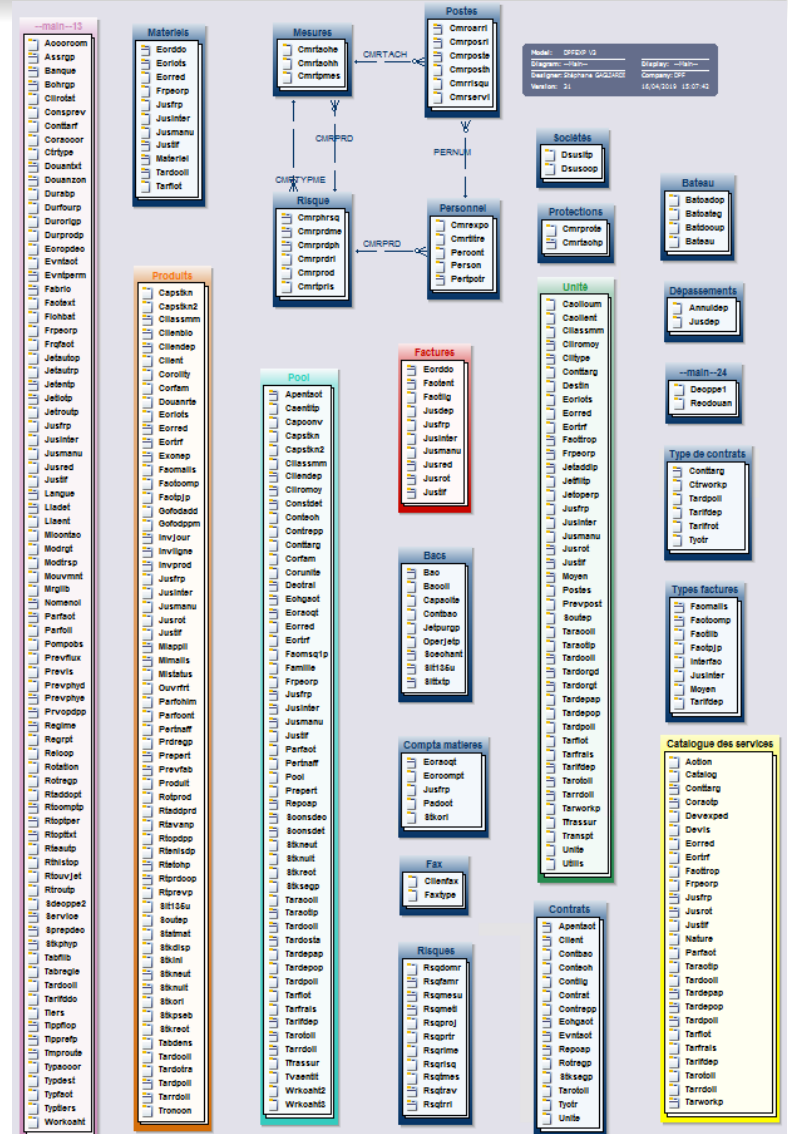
--main--13
Aoooroom
Assrgp
Banque
Bohrgp
Clirotat
Consprev
Conttarf
Coraooor
Ctrtype
Douantxt
Douanzon
Durabp
Durfourp
Durorigp
Durprodp
Eoropdeo
Evntaot
Evntperm
Fabrio
Faotext
Flohbat
Frfourp
Frpeorp
Frqfaot
Jetautop
Jetautrp
Jetentp
Jetiotp
Jetroutp
Jusfrp
Jusinter
Jusmanu
Jusred
Justif
Langue
Lladet
Llaent
Mloontao
Modrgt
Modtrsp
Mouvmnt
Mrglib
Nomenol
Parfaot
Parfoll
Pompobs
Prevflux
Previs
Prevphyd
Prevphye
Prvopdpp
Regime
Regrpt
Reloop
Rotation
Rotregp
Rtaddopt
Rtoomptp
Rtoptper
Rtoptxt
Rtsautp
Rthistop
Rtouvjet
Rtroutp
Sdeoppe2
Service
Sprepdeo
Stkphyp
Tabflib
Tabregle
Tardooll
Tarifddo
Tiers
Tippflop
Tipprefp
Tmproute
Typaooor
Typdest
Typfaot
Typtiers
Workoaht

Materiels
Eorddo
Eoriots
Eorred
Frpeorp
Jusfrp
Jusinter
Jusmanu
Justif
Materiel
Tardooll
Tarflot

Mesures
Cmrtaohe
Cmrtaohh
Cmrtpmes

CMRTACH

Postes
Cmroarri
Cmrposri
Cmrposte
Cmrposth
Cmrrisqu
Cmrservi

Model: DFFEXP V2
Diagram: --Main--
Designer: Stéphane GAGZAREE
Version: 2.1
Display: --Main--
Company: DFF
15/04/2019 15:07:42

CMRPRD
PERNUM
CMRTYPME

Risque
Cmrphrsq
Cmrprdme
Cmrprdph
Cmrprdri
Cmrprod
Cmrtpris

CMRPRD

Personnel
Cmrexpo
Cmrtitre
Peroont
Person
Pertpotr

Sociétés
Dsusitp
Dsusoop

Protections
Cmrprote
Cmrtaohp

Bateau
Batoadop
Batoateg
Batdooup
Bateau

Dépassements
Annuldep
Jusdep

--main--24
Deoppe1
Reodouan

Type de contrats
Conttarg
Ctrworkp
Tardpoll
Tarifdep
Tarifrot
Tyotr

Types factures
Faomails
Faotoomp
Faotlib
Faotpjp
Interfao
Jusinter
Moyen
Tarifdep

Produits
Capstkn
Capstkn2
Cliassmm
Cllenblo
Cliendep
Client
Corolity
Corfam
Douanrte
Eoriots
Eorred
Eortrf
Exonep
Faomails
Faotoomp
Faotpjp
Gofodadd
Gofodppm
Invjour
Invligne
Invprod
Jusfrp
Jusinter
Jusmanu
Jusrot
Justif
Mlappli
Mimails
Mistatus
Ouvrfrt
Parfohim
Parfoont
Pertnaff
Prdregp
Prepert
Prevtab
Produit
Rotprod
Rtaddprd
Rtavanp
Rtopdpp
Rtenisdp
Rtetohp
Rtprdoop
Rtprevp
Sit135u
Soutep
Statmat
Stkdisp
Stkini
Stkneut
Stknult
Stkori
Stkpseb
Stkreot
Tabdens
Tardooll
Tardotra
Tardpoll
Tarrdoll
Tronoon

Pool
Apentaot
Caentitp
Capoonv
Capstkn
Capstkn2
Cliassmm
Cliendep
Cliromoy
Considet
Conteoh
Contrepp
Conttarg
Cortam
Corunite
Deotral
Eohgaot
Eoraoqt
Eorred
Eortrf
Faomsq1p
Famille
Frpeorp
Jusfrp
Jusinter
Jusmanu
Justif
Parfaot
Pertnaff
Pool
Prepert
Repoap
Soonsdeo
Soonsdet
Stkneut
Stknult
Stkreot
Stksegp
Taraooll
Taraotip
Tardooll
Tardosta
Tardepap
Tardepop
Tardpoll
Tarflot
Tarfrais
Tarifdep
Tarotoll
Tarrdoll
Tfrassur
Tvaentit
Wrkoaht2
Wrkoaht3

Factures
Eorddo
Faotent
Faotlig
Jusdep
Jusfrp
Jusinter
Jusmanu
Jusred
Jusrot
Justif

Bacs
Bao
Baooll
Capaolte
Contbao
Jetpurgp
Operjetp
Soeohant
Sit135u
Sittxtp

Compta matieres
Eoraoqt
Eoroompt
Jusfrp
Padoot
Stkori

Fax
Clienfax
Faxtype

Risques
Rsqdomr
Rsqfamr
Rsqmesu
Rsqmetl
Rsqproj
Rsqprtr
Rsqrime
Rsqrisq
Rsqtmes
Rsqtrav
Rsqtrrl

Unité
Caolloum
Caolient
Cliassmm
Cliromoy
Clitype
Conttarg
Destin
Eoriots
Eorred
Eortrf
Faottrop
Frpeorp
Jetaddip
Jetlitip
Jetoperp
Jusfrp
Jusinter
Jusmanu
Jusrot
Justif
Moyen
Postes
Prevpost
Soutep
Taraooll
Taraotip
Tardooll
Tardorgd
Tardorgt
Tardepap
Tardepop
Tardpoll
Tarflot
Tarfrais
Tarifdep
Tarotoll
Tarrdoll
Tarworkp
Tfrassur
Transpt
Unite
Utilis

Contrats
Apentaot
Client
Contbao
Conteoh
Contlig
Contrat
Contrepp
Eohgaot
Evntaot
Repoap
Rotregp
Stksegp
Tarotoll
Tyotr
Unite

Catalogue des services
Aotion
Catalog
Conttarg
Coraotp
Devexped
Devis
Eorred
Eortrf
Faottrop
Frpeorp
Jusfrp
Jusrot
Justif
Nature
Parfaot
Taraotip
Tardooll
Tardepap
Tardepop
Tardpoll
Tarflot
Tarfrais
Tarifdep
Tarotoll
Tarrdoll
Tarworkp